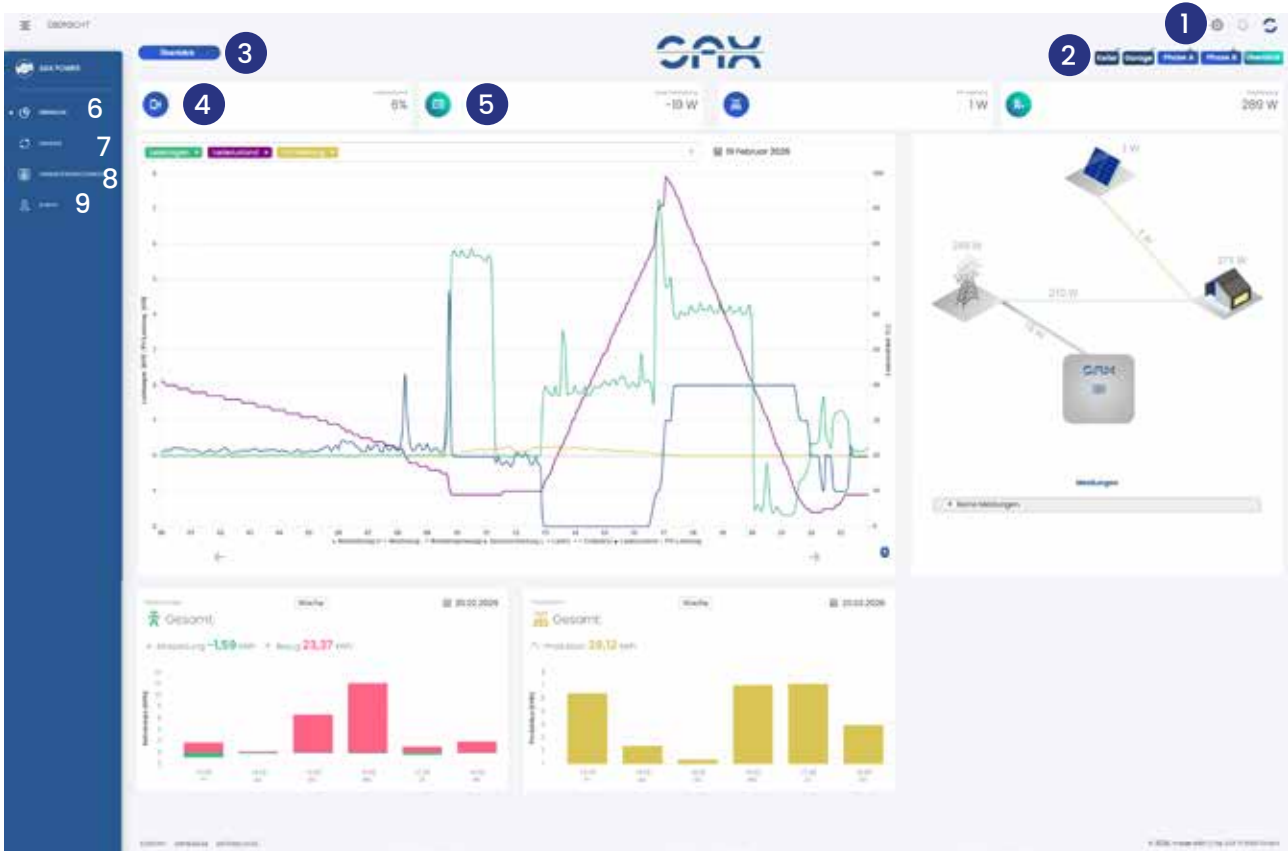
ÜBERSICHT

Übersicht 3

SAX

1

2 Keller Garage Phase A Phase B Übersicht

SAX POWER

6

7

8

9

4 6%

5 -19 W

1 W

289 W

19 Februar 2026

1 W

1 W

289 W

270 W

210 W

Meldungen

Keine Meldungen

Gesamt

Woche

20.02.2026

Einspeisung -1,59 kWh Bezug 23,37 kWh

Gesamt

Woche

20.02.2026

Produktion 29,12 kWh